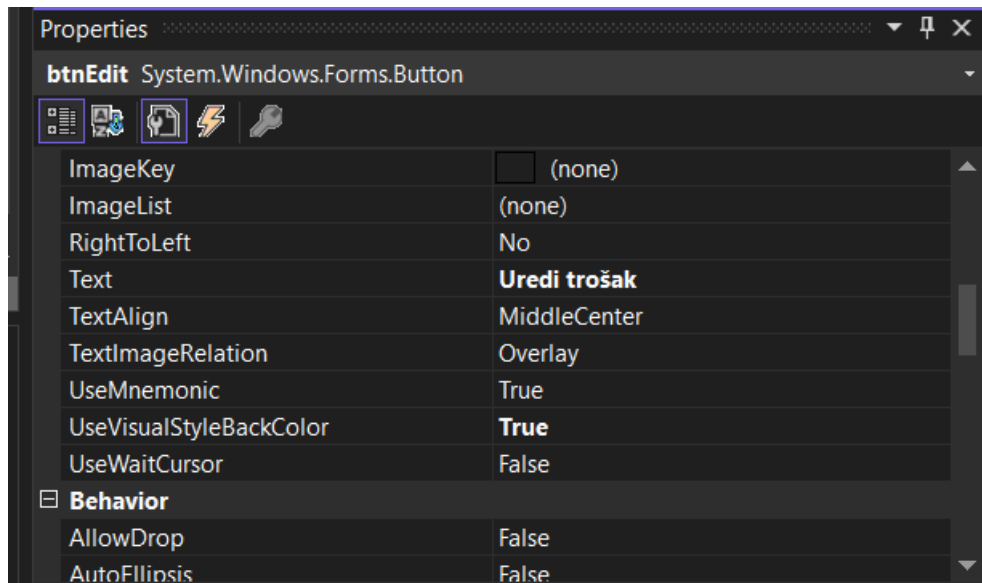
Properties

btnEdit System.Windows.Forms.Button

| | |
|---|---|
| ImageKey | (none) |
| ImageList | (none) |
| RightToLeft | No |
| Text | **Uredi trošak** |
| TextAlign | MiddleCenter |
| TextImageRelation | Overlay |
| UseMnemonic | True |
| UseVisualStyleBackColor | **True** |
| UseWaitCursor | False |

⊟ **Behavior**

| | |
|---|---|
| AllowDrop | False |
| AutoEllipsis | False |